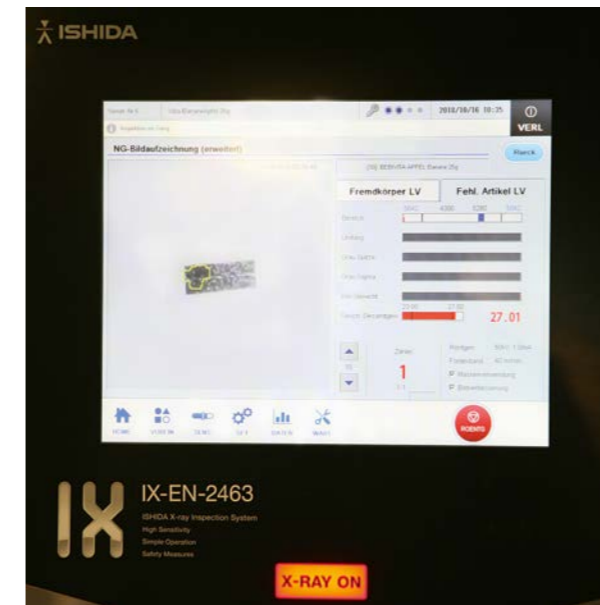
ISHIDA

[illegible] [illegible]

2018/10/16 10:35

VERL

NG-Bildaufzeichnung (erweitert)

Rueck

Fremdkörper LV

Fehl. Artikel LV

27.01

1

HOME

RÖNTG

IX

IX-EN-2463

ISHIDA X-ray Inspection System
High Sensitivity
Simple Operation
Safety Measures

X-RAY ON